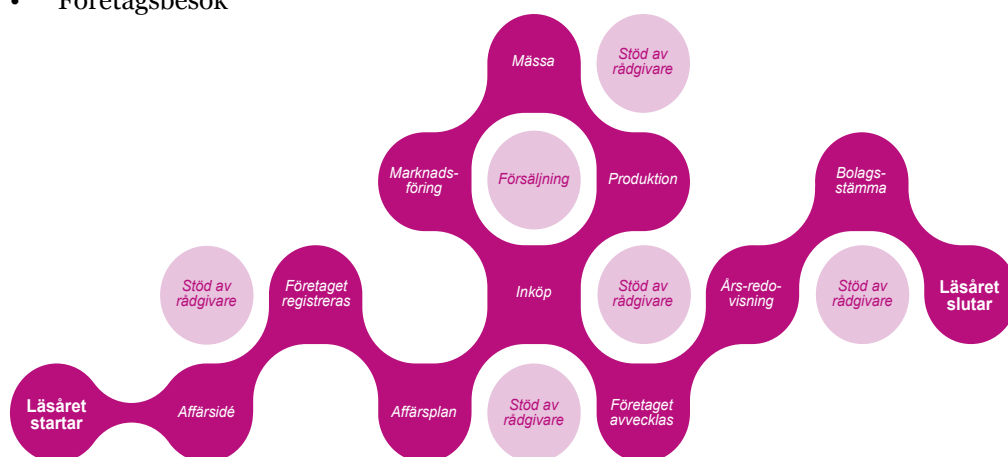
• Företagsbesök

Mässa

Stöd av rådgivare

Marknadsföring

Försäljning

Produktion

Bolagsstämma

Stöd av rådgivare

Företaget registreras

Inköp

Stöd av rådgivare

Års-redovisning

Stöd av rådgivare

Läsåret slutar

Läsåret startar

Affärsidé

Affärsplan

Stöd av rådgivare

Företaget avvecklas